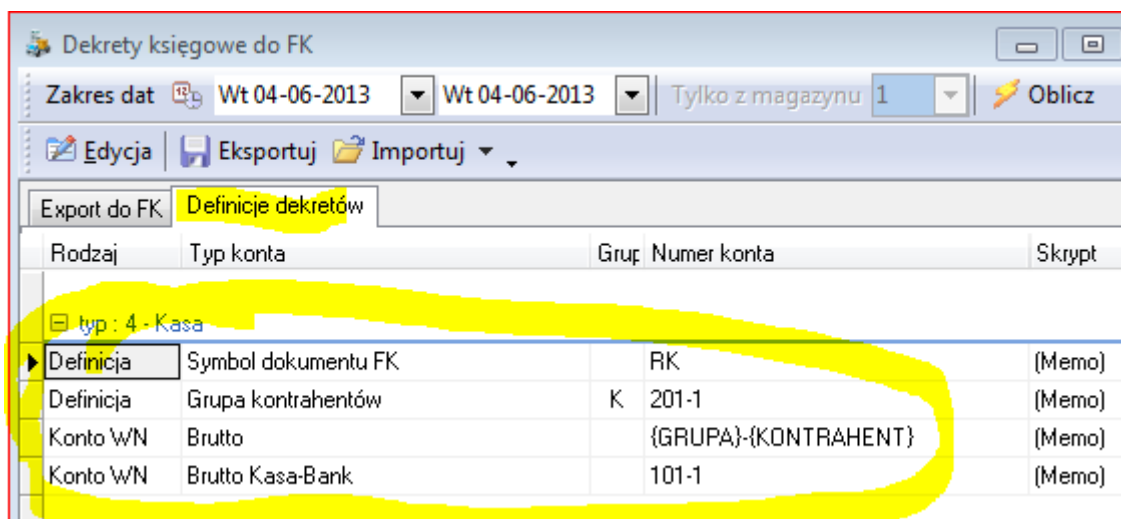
Dekrety księgowe do FK

Zakres dat Wt 04-06-2013 Wt 04-06-2013 Tylko z magazynu 1 Oblicz

Edycja Eksportuj Importuj

Export do FK Definicje dekretów

| Rodzaj | Typ konta | Grup | Numer konta | Skrypt |
|---|---|---|---|---|
| typ : 4 - Kasa | | | | |
| Definicja | Symbol dokumentu FK | | RK | (Memo) |
| Definicja | Grupa kontrahentów | K | 201-1 | (Memo) |
| Konto WN | Brutto | | {GRUPA}-{KONTRAHENT} | (Memo) |
| Konto WN | Brutto Kasa-Bank | | 101-1 | (Memo) |